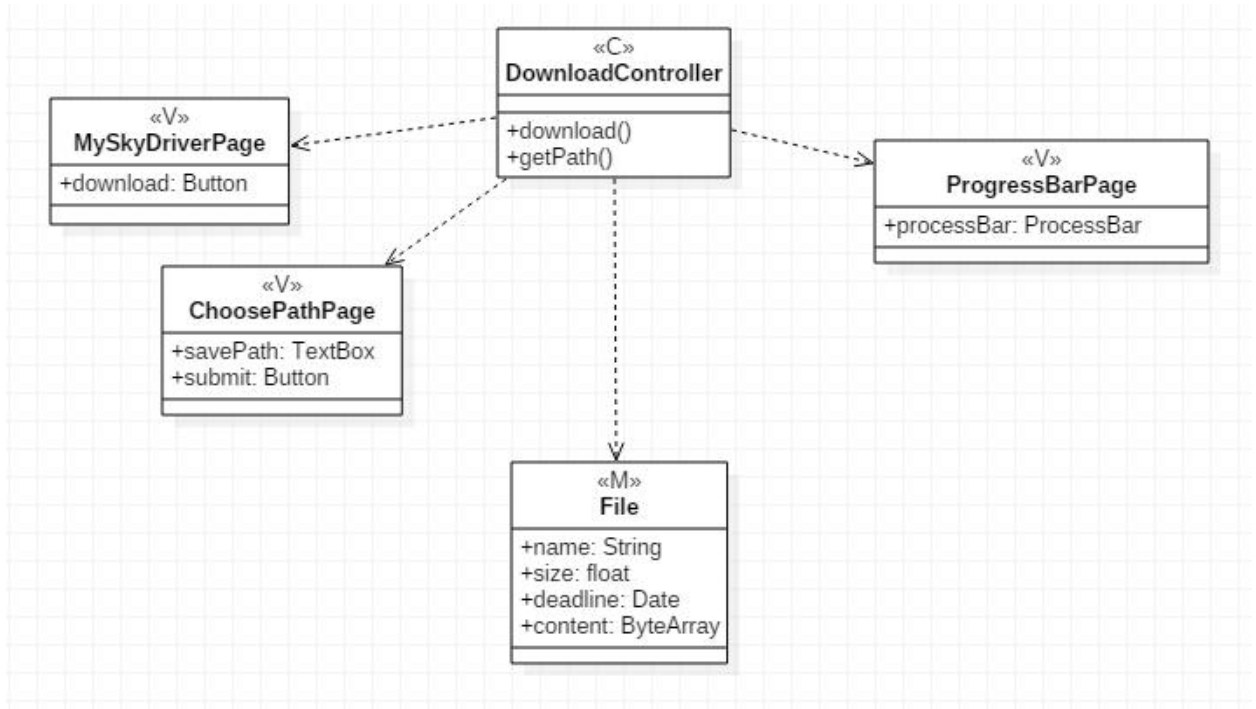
«C»
DownloadController
+download()
+getPath()

«V»
MySkyDriverPage
+download: Button

«V»
ProgressBarPage
+processBar: ProcessBar

«V»
ChoosePathPage
+savePath: TextBox
+submit: Button

«M»
File
+name: String
+size: float
+deadline: Date
+content: ByteArray